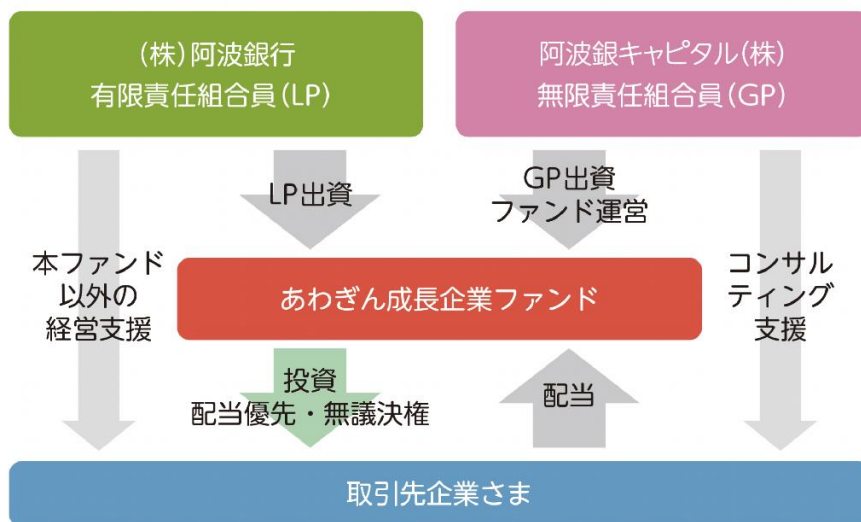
（株）阿波銀行
有限責任組合員（LP）

阿波銀キャピタル（株）
無限責任組合員（GP）

LP出資

GP出資
ファンド運営

本ファンド以外の経営支援

あわぎん成長企業ファンド

コンサルティング支援

投資
配当優先・無議決権

配当

取引先企業さま